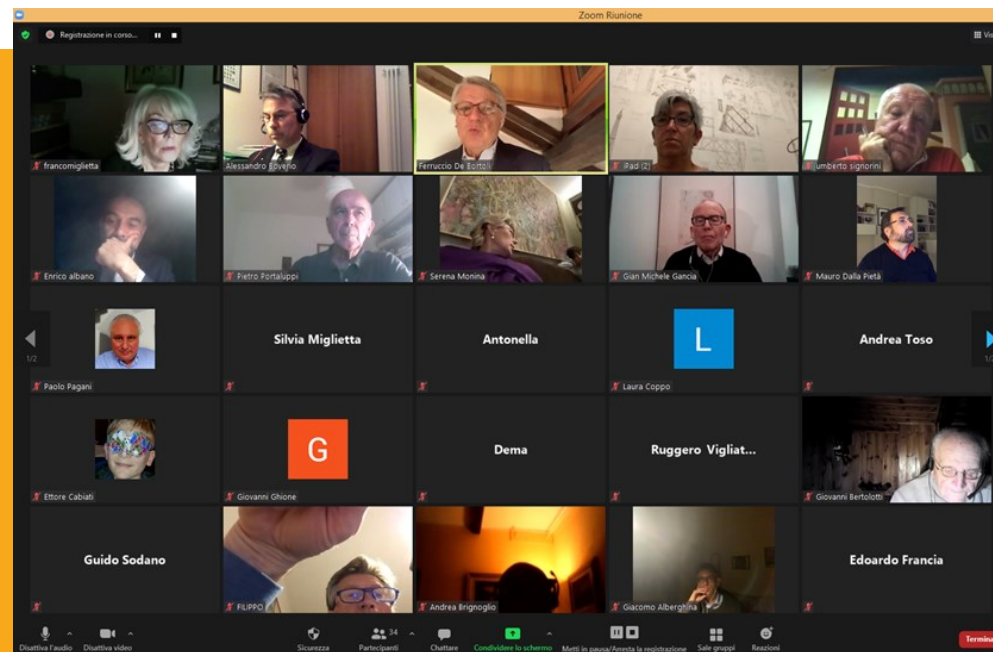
Zoom Riunione

Registrazione in corso...

Vis

francomiglietta

Alessandro Boveno

Ferruccio De Bortoli

iPad (2)

umberto signorini

Enrico albano

Pietro Portaluppi

Serena Monina

Gian Michele Gancia

Mauro Dalla Pietà

1/2

Silvia Miglietta

Antonella

L

Andrea Toso

1/2

Paolo Pagani

Laura Coppo

Ettore Cabiati

G

Dema

Ruggero Vigliat...

Giovanni Ghione

Giovanni Bertolotti

Guido Sodano

Edoardo Francia

FILIPPO

Andrea Brignoglio

Giacomo Alberghina

Disattiva l'audio

Disattiva video

Sicurezza

34

Partecipanti

Chattare

Condividere lo schermo

Metti in pausa/Arresta la registrazione

Sale gruppi

Reazioni

Termina